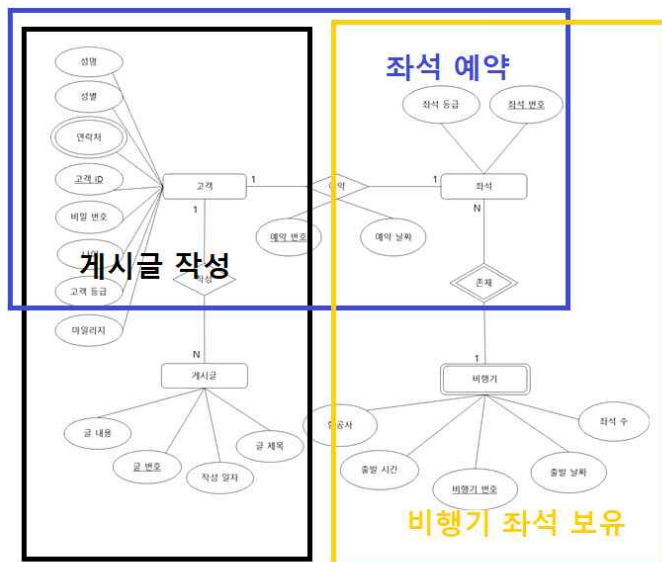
좌석 예약

성명

성별

연락처

고객 ID

비밀 번호

나이

고객 등급

마일리지

고객

1

예약

1

좌석

좌석 등급

좌석 번호

N

예약 번호

예약 날짜

1

게시글 작성

작성

존재

N

게시글

1

비행기

글 내용

글 번호

작성 일자

글 제목

항공사

출발 시간

비행기 번호

출발 날짜

좌석 수

비행기 좌석 보유